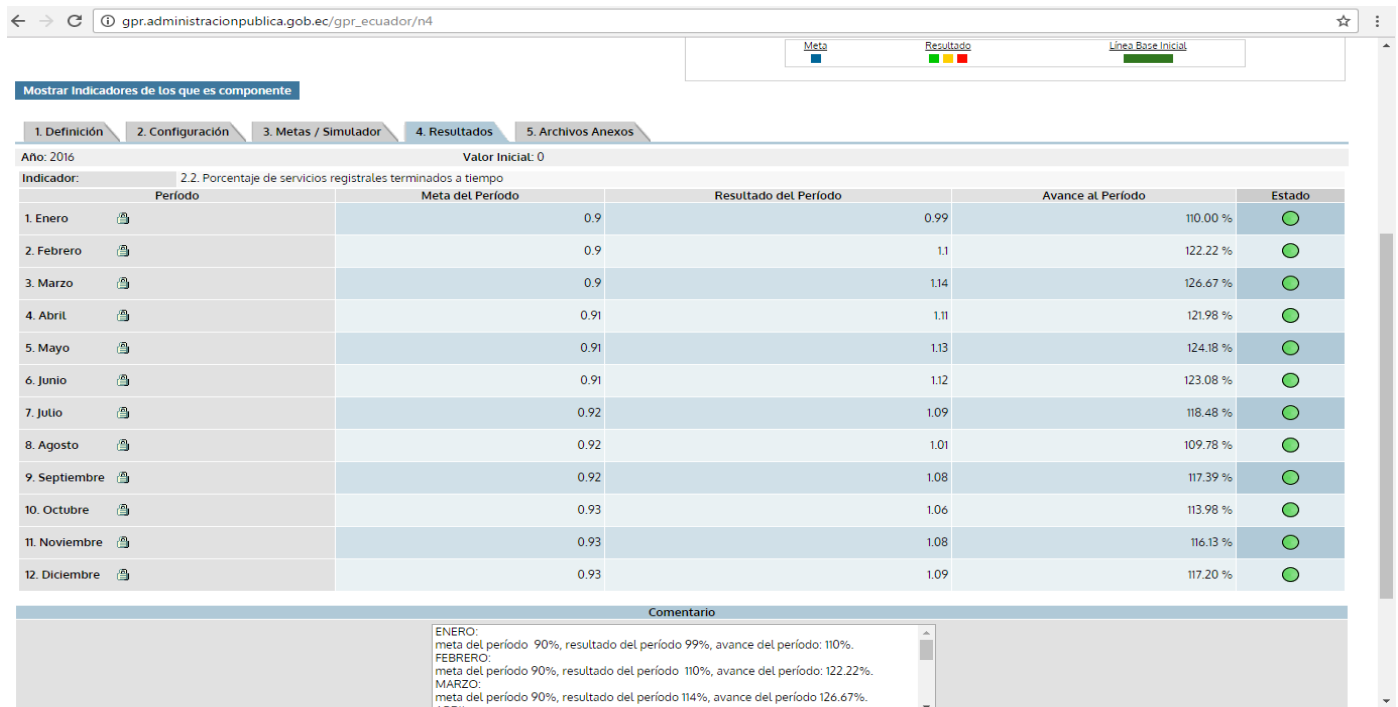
gpr.administracionpublica.gob.ec/gpr_ecuador/n4

Meta
Resultado
Línea Base Inicial

Mostrar Indicadores de los que es componente

1. Definición
2. Configuración
3. Metas / Simulador
4. Resultados
5. Archivos Anexos

Año: 2016
Valor Inicial: 0
Indicador: 2.2. Porcentaje de servicios registrales terminados a tiempo

| Período | Meta del Período | Resultado del Período | Avance al Período | Estado |
|---|---|---|---|---|
| 1. Enero | 0.9 | 0.99 | 110.00 % | |
| 2. Febrero | 0.9 | 1.1 | 122.22 % | |
| 3. Marzo | 0.9 | 1.14 | 126.67 % | |
| 4. Abril | 0.91 | 1.11 | 121.98 % | |
| 5. Mayo | 0.91 | 1.13 | 124.18 % | |
| 6. Junio | 0.91 | 1.12 | 123.08 % | |
| 7. Julio | 0.92 | 1.09 | 118.48 % | |
| 8. Agosto | 0.92 | 1.01 | 109.78 % | |
| 9. Septiembre | 0.92 | 1.08 | 117.39 % | |
| 10. Octubre | 0.93 | 1.06 | 113.98 % | |
| 11. Noviembre | 0.93 | 1.08 | 116.13 % | |
| 12. Diciembre | 0.93 | 1.09 | 117.20 % | |

Comentario
ENERO:
meta del período 90%, resultado del período 99%, avance del período: 110%.
FEBRERO:
meta del período 90%, resultado del período 110%, avance del período: 122.22%.
MARZO:
meta del período 90%, resultado del período 114%, avance del período 126.67%.
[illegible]